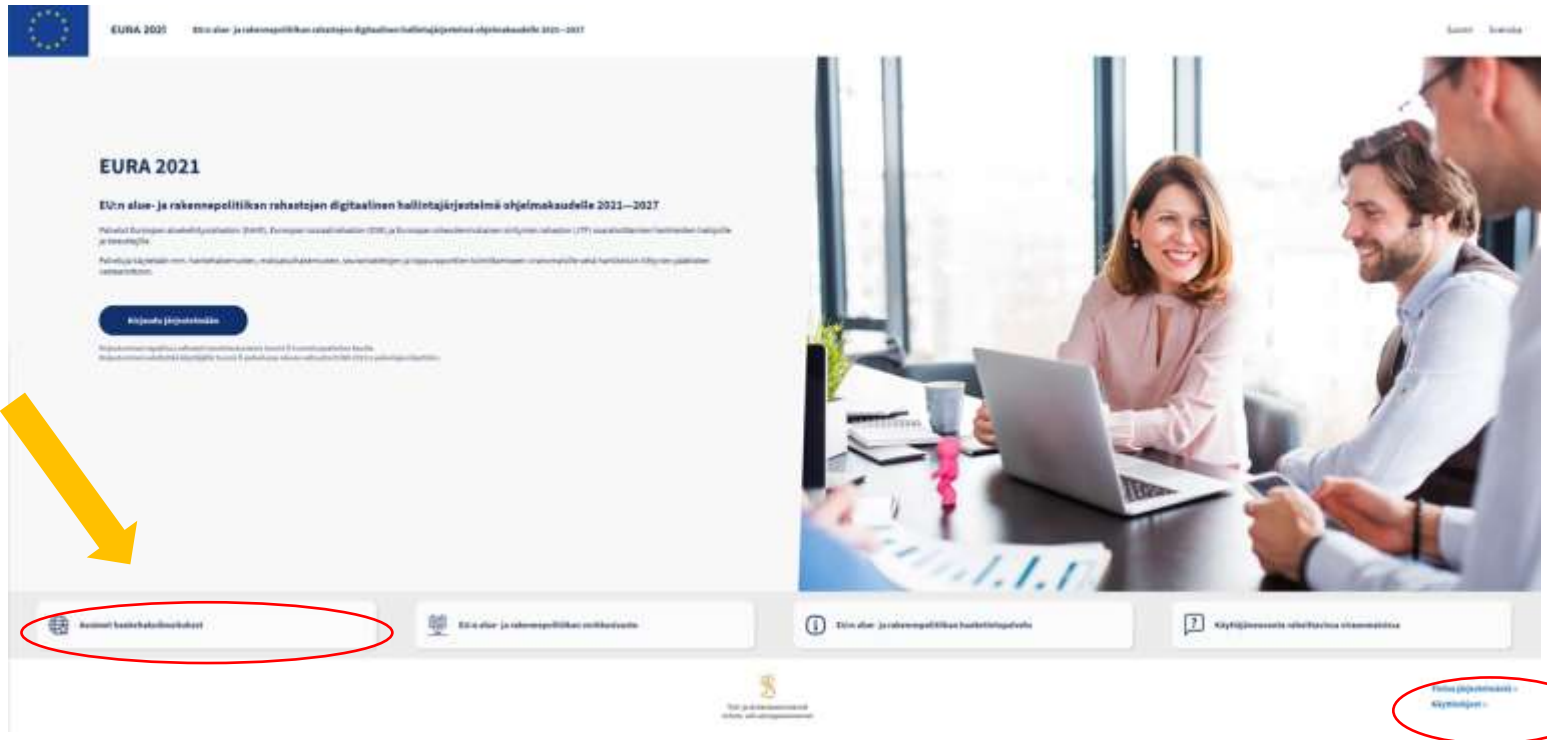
EURA 2021 EU:n alue- ja rakennepolitiikan rahastojen digitaalinen hallintajärjestelmä ohjelmakaudelle 2021—2027

Suomi Svenska

EURA 2021

EU:n alue- ja rakennepolitiikan rahastojen digitaalinen hallintajärjestelmä ohjelmakaudelle 2021—2027

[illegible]

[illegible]

Kirjaudu järjestelmään

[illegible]

Avoimet hankehakuilmoitukset

EU:n alue- ja rakennepolitiikan verkkosivusto

EU:n alue- ja rakennepolitiikan hanketietopalvelu

Käyttäjäneuvonta ratkaisuineen virheilmoituksia

Työ- ja elinkeinoministeriö
Arbets- och näringsministeriet

Tietoa järjestelmästä ›
Käyttöohjeet ›